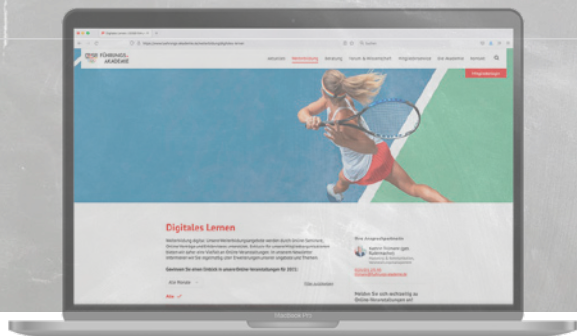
FÜHRUNGS AKADEMIE

Aktuelles Weiterbildung Beratung Forum & Wissenschaft Programmkalender Die Akademie Kontakt

Programmkatalog

Digitales Lernen

Gewinnen Sie einen Einblick in unsere Online-Veranstaltungen für 2021:

Alle Formate

Ihre Ansprechpartnerin

MacBook Pro